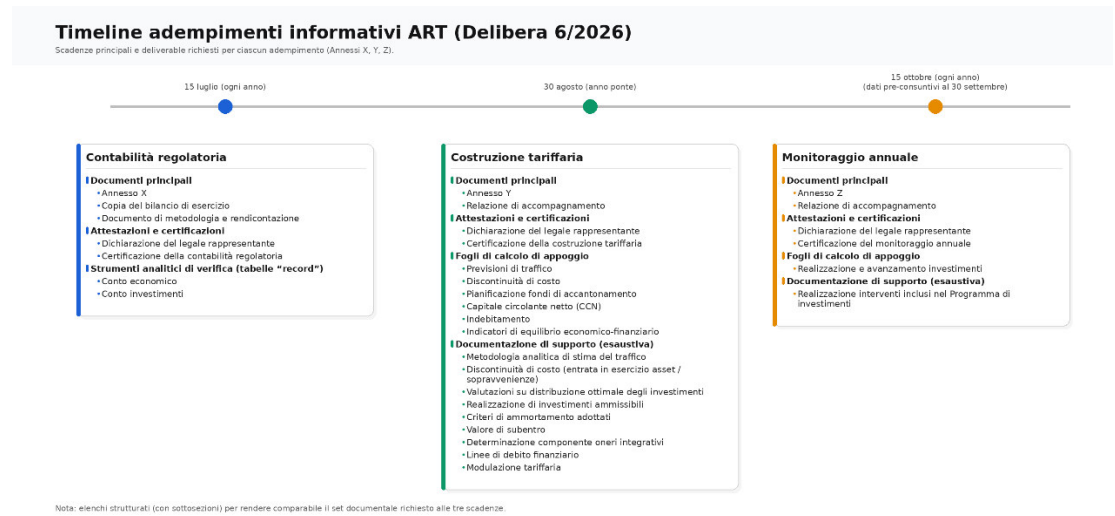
Timeline adempimenti informativi ART (Delibera 6/2026)

Scadenze principali e deliverable richiesti per ciascun adempimento (Annessi X, Y, Z).

15 luglio (ogni anno)

30 agosto (anno ponte)

15 ottobre (ogni anno)
(dati pre-consuntivi al 30 settembre)

Contabilità regolatoria

Documenti principali
• Annesso X
• Copia del bilancio di esercizio
• Documento di metodologia e rendicontazione
Attestazioni e certificazioni
• Dichiarazione del legale rappresentante
• Certificazione della contabilità regolatoria
Strumenti analitici di verifica (tabelle "record")
• Conto economico
• Conto investimenti

Costruzione tariffaria

Documenti principali
• Annesso Y
• Relazione di accompagnamento
Attestazioni e certificazioni
• Dichiarazione del legale rappresentante
• Certificazione della costruzione tariffaria
Fogli di calcolo di appoggio
• Previsioni di traffico
• Discontinuità di costo
• Pianificazione fondi di accantonamento
• Capitale circolante netto (CCN)
• Indebitamento
• Indicatori di equilibrio economico-finanziario
Documentazione di supporto (esaustiva)
• Metodologia analitica di stima del traffico
• Discontinuità di costo (entrata in esercizio asset / sopravvenienze)
• Valutazioni su distribuzione ottimale degli investimenti
• Realizzazione di investimenti ammissibili
• Criteri di ammortamento adottati
• Valore di subentro
• Determinazione componente oneri integrativi
• Linee di debito finanziario
• Modulazione tariffaria

Monitoraggio annuale

Documenti principali
• Annesso Z
• Relazione di accompagnamento
Attestazioni e certificazioni
• Dichiarazione del legale rappresentante
• Certificazione del monitoraggio annuale
Fogli di calcolo di appoggio
• Realizzazione e avanzamento investimenti
Documentazione di supporto (esaustiva)
• Realizzazione interventi inclusi nel Programma di investimenti

Nota: elenchi strutturati (con sottosezioni) per rendere comparabile il set documentale richiesto alle tre scadenze.